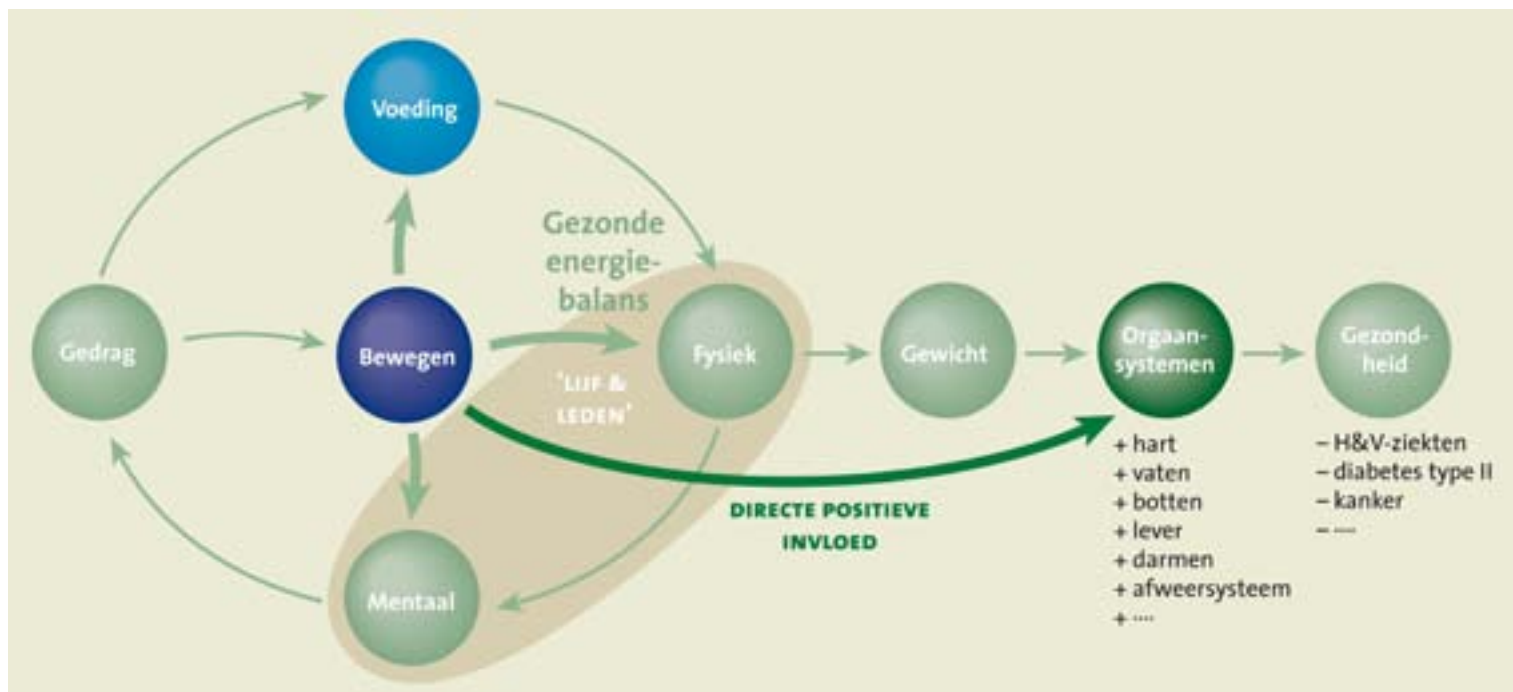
Voeding

Gezonde energiebalans

Gedrag

Bewegen

Fysiek

'LIJF & LEDEN'

Gewicht

Orgaansystemen

Gezondheid

Mentaal

DIRECTE POSITIEVE INVLOED

+ hart
+ vaten
+ botten
+ lever
+ darmen
+ afweersysteem
+ ....

– H&V-ziekten
– diabetes type II
– kanker
– ....